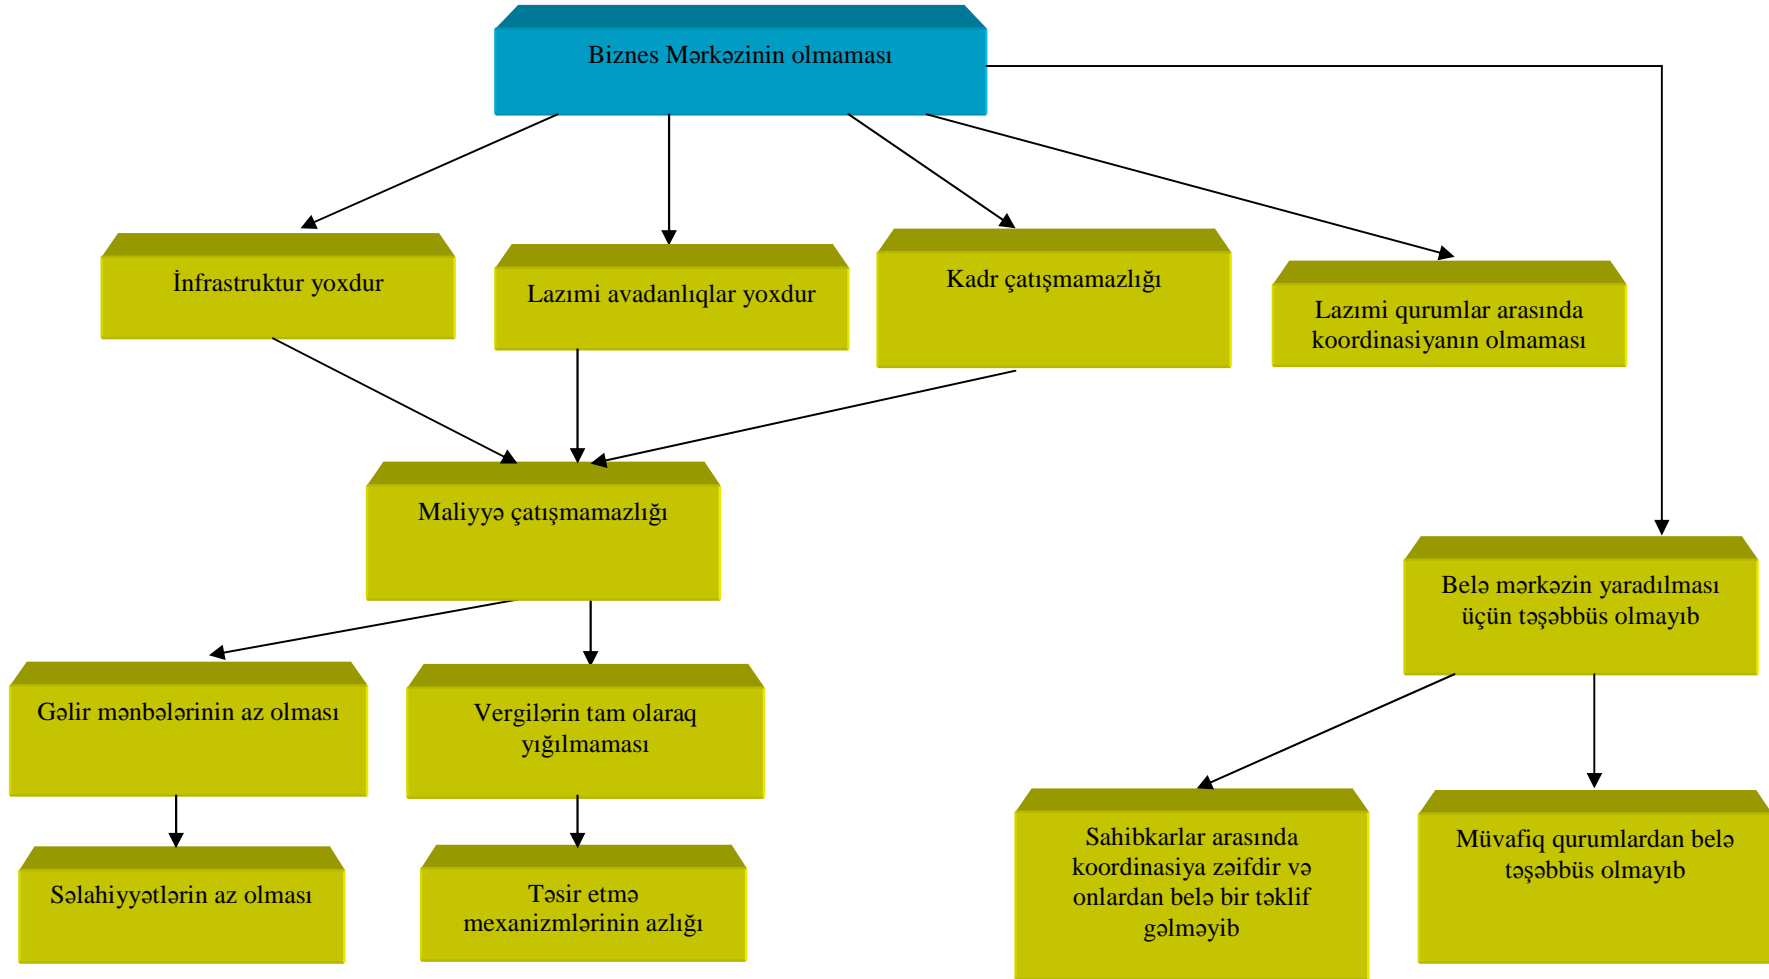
Biznes Mərkəzinin olmaması

İnfrastruktur yoxdur

Lazımi avadanlıqlar yoxdur

Kadr çatışmamazlığı

Lazımi qurumlar arasında koordinasiyanın olmaması

Maliyyə çatışmamazlığı

Belə mərkəzin yaradılması üçün təşəbbüs olmayıb

Gəlir mənbələrinin az olması

Vergilərin tam olaraq yığılmaması

Səlahiyyətlərin az olması

Təsir etmə mexanizmlərinin azlığı

Sahibkarlar arasında koordinasiya zəifdir və onlardan belə bir təklif gəlməyib

Müvafiq qurumlardan belə təşəbbüs olmayıb